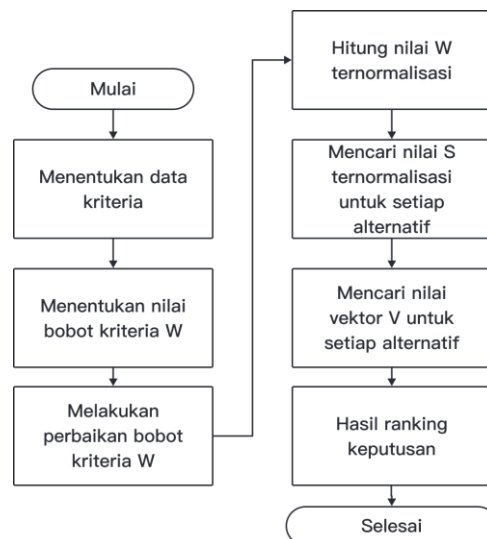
Mulai

Menentukan data kriteria

Menentukan nilai bobot kriteria W

Melakukan perbaikan bobot kriteria W

Hitung nilai W ternormalisasi

Mencari nilai S ternormalisasi untuk setiap alternatif

Mencari nilai vektor V untuk setiap alternatif

Hasil ranking keputusan

Selesai